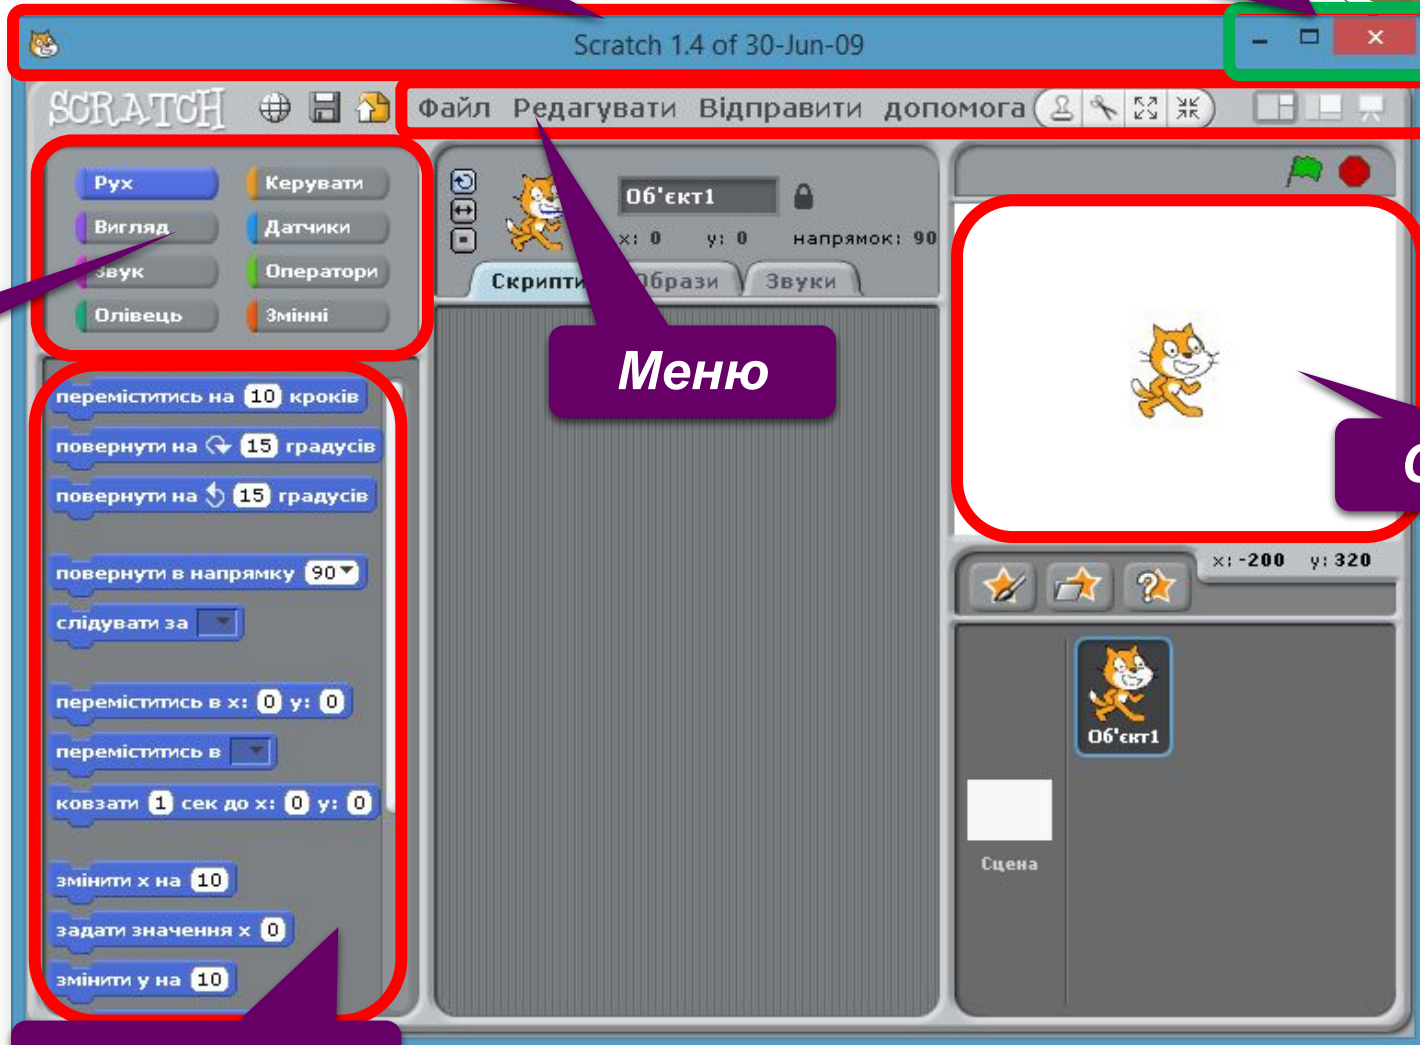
Scratch 1.4 of 30-Jun-09

SCRATCH

Файл Редагувати Відправити допомога

Рух
Керувати
Вигляд
Датчики
Звук
Оператори
Олівець
Змінні

Об'єкт1
x: 0 y: 0 напрямок: 90

Скрипти Образи Звуки

Меню

C

переміститись на 10 кроків
повернути на 15 градусів
повернути на 15 градусів
повернути в напрямку 90
слідувати за
переміститись в x: 0 y: 0
переміститись в
ковзати 1 сек до x: 0 y: 0
змінити x на 10
задати значення x 0
змінити y на 10

x: -200 y: 320

Об'єкт1

Сцена